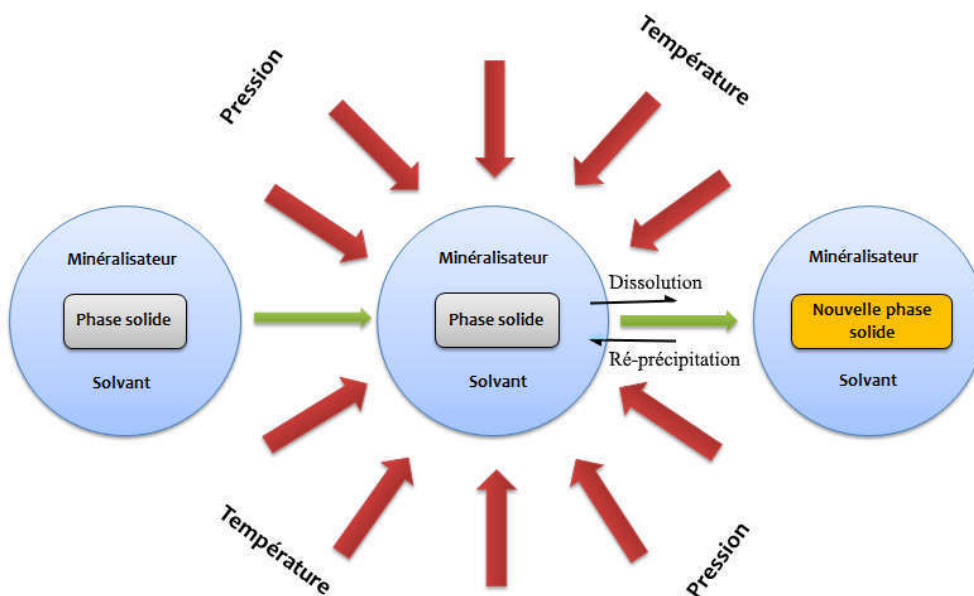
Pression

Température

Minéralisateur

Phase solide

Solvant

Minéralisateur

Phase solide

Solvant

Dissolution

Ré-précipitation

Minéralisateur

Nouvelle phase solide

Solvant

Température

Pression